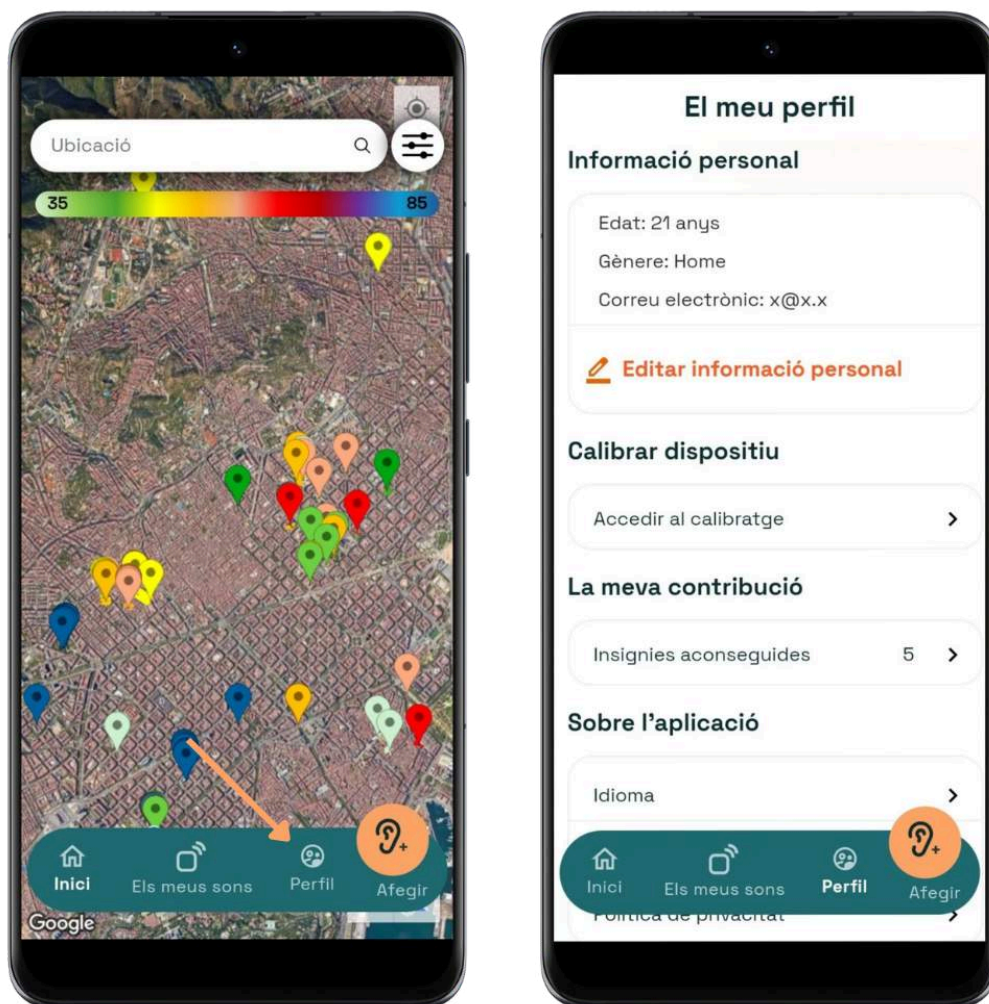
Ubicació

35

85

Inici

Els meus sons

Perfil

Afegir

Google

El meu perfil

Informació personal

Edat: 21 anys

Gènere: Home

Correu electrònic: x@x.x

Editar informació personal

Calibrar dispositiu

Accedir al calibratge

La meva contribució

Insignies aconseguides 5

Sobre l'aplicació

Idioma

Política de privacitat

Inici

Els meus sons

Perfil

Afegir